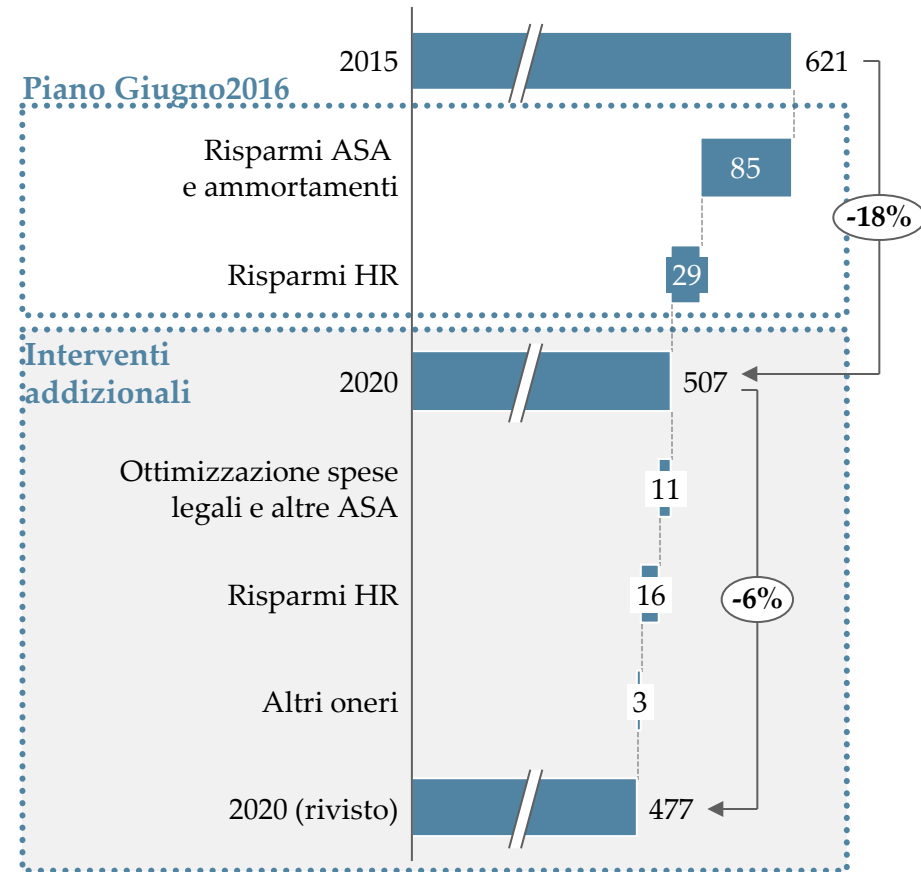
2015

621

Piano Giugno2016

Risparmi ASA e ammortamenti

85

-18%

Risparmi HR

29

Interventi addizionali

2020

507

Ottimizzazione spese legali e altre ASA

11

Risparmi HR

16

-6%

Altri oneri

3

2020 (rivisto)

477